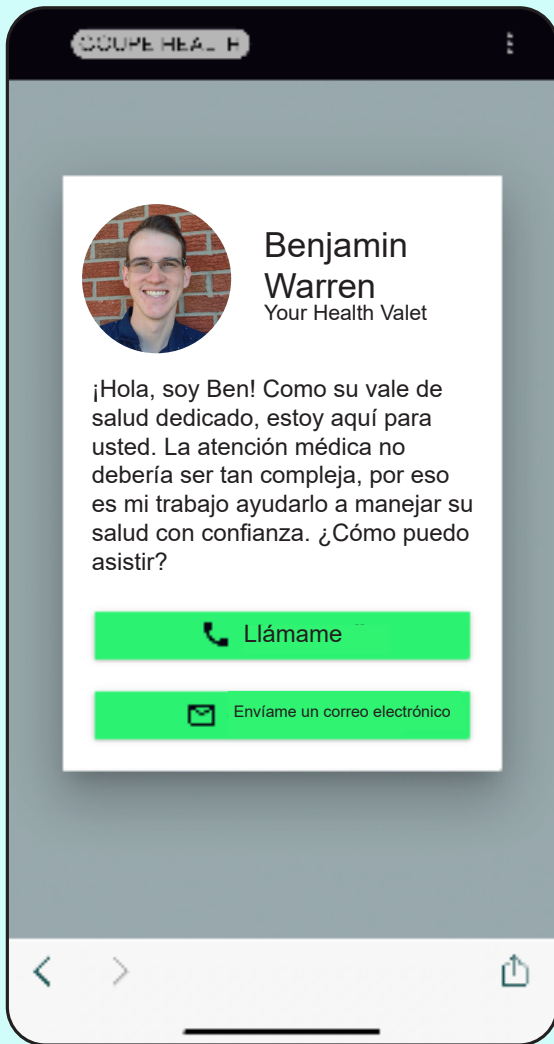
COUPE HEAL H

Benjamin Warren
Your Health Valet

¡Hola, soy Ben! Como su vale de salud dedicado, estoy aquí para usted. La atención médica no debería ser tan compleja, por eso es mi trabajo ayudarlo a manejar su salud con confianza. ¿Cómo puedo asistir?

Llámame

Envíame un correo electrónico